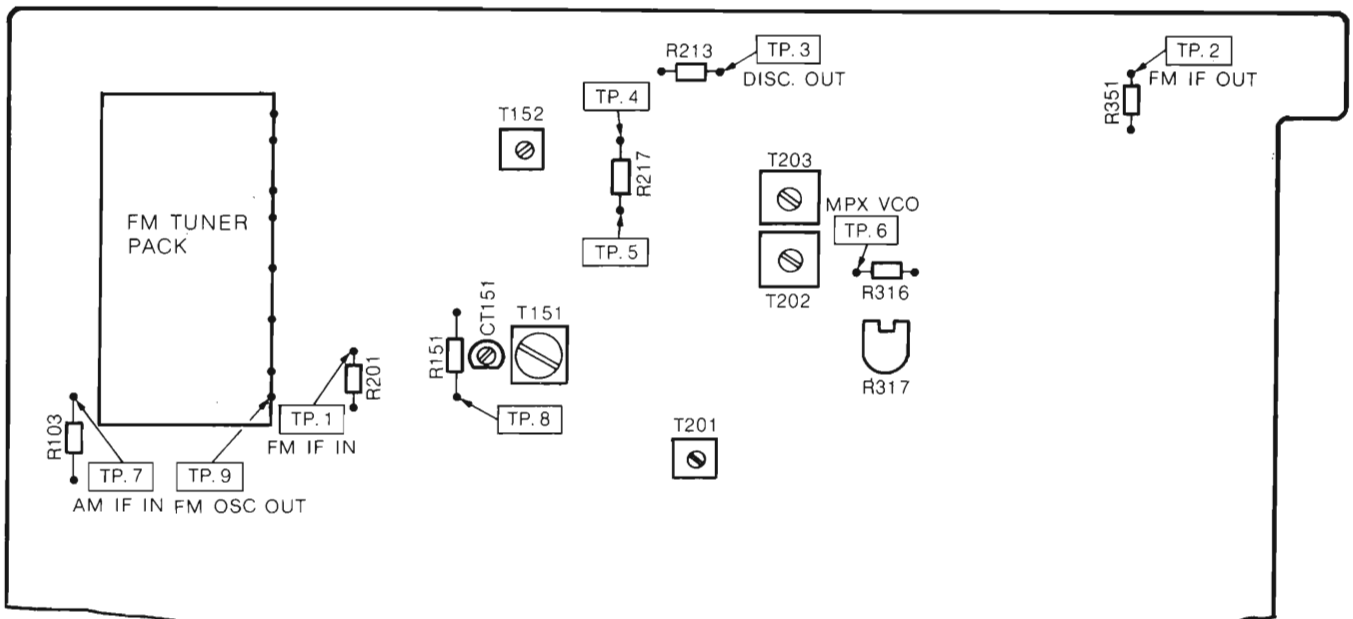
R213
TP. 3
DISC. OUT

TP. 2
FM IF OUT
R351

TP. 4
T152
R217
TP. 5

T203
MPX VCO
TP. 6
T202
R316
R317

FM TUNER PACK

R151
CT151
T151
TP. 8

R201
TP. 1
FM IF IN

R103
TP. 7
AM IF IN
TP. 9
FM OSC OUT

T201